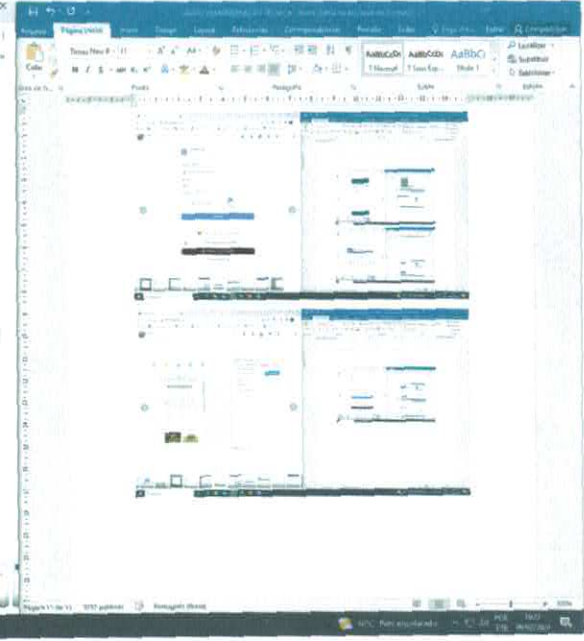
Página Inicial

Colar

Times New R - 11

AaBbCcDc
1 Normal

AaBbCcDc
1 Sem Esp...

AaBbC
Título 1

Localizar
Substituir
Selecionar

Área de Tr...
Fonte
Parágrafo
Estilos
Edição

Página 11 de 11
Português (Brasil)

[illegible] Parc ensolarado